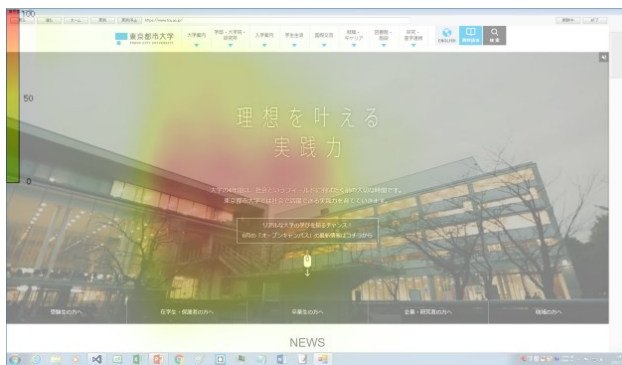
100

50

0

東京都市大学
TOKYO CITY UNIVERSITY

大学案内　学部・大学院・研究所　入学案内　学生生活　国際交流　就職・キャリア　図書館・施設　研究・産学連携

ENGLISH　資料請求　検索

理想を叶える
実践力

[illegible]

リアルな大学を体感するチャンス！
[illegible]「オープンキャンパス」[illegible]

受験生の方へ　在学生・保護者の方へ　卒業生の方へ　企業・研究者の方へ　地域の方へ

NEWS